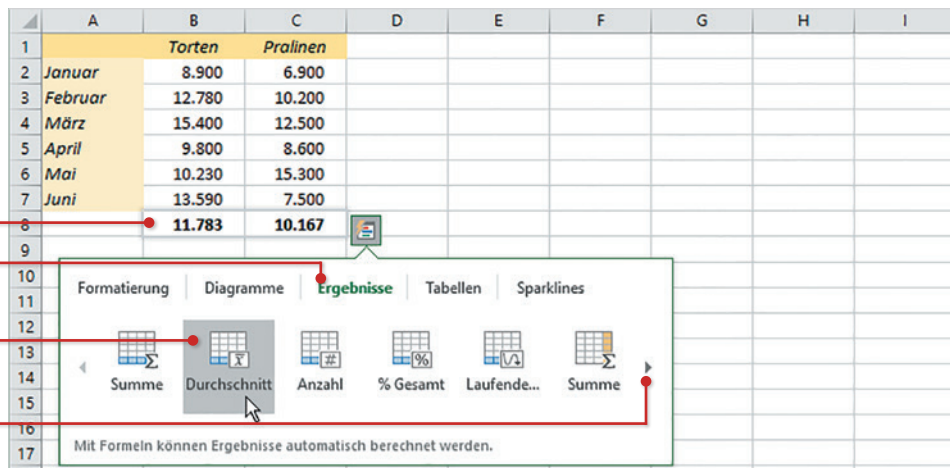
| | A | B | C | D | E | F | G | H | I |
|---|---|---|---|---|---|---|---|---|---|
| 1 | | Torten | Pralinen | | | | | | |
| 2 | Januar | 8.900 | 6.900 | | | | | | |
| 3 | Februar | 12.780 | 10.200 | | | | | | |
| 4 | März | 15.400 | 12.500 | | | | | | |
| 5 | April | 9.800 | 8.600 | | | | | | |
| 6 | Mai | 10.230 | 15.300 | | | | | | |
| 7 | Juni | 13.590 | 7.500 | | | | | | |
| 8 | | 11.783 | 10.167 | | | | | | |
| 9 | | | | | | | | | |
| 10 | | | | | | | | | |
| 11 | | | | | | | | | |
| 12 | | | | | | | | | |
| 13 | | | | | | | | | |
| 14 | | | | | | | | | |
| 15 | | | | | | | | | |
| 16 | | | | | | | | | |
| 17 | | | | | | | | | |

Formatierung Diagramme Ergebnisse Tabellen Sparklines

Summe Durchschnitt Anzahl % Gesamt Laufende... Summe

Mit Formeln können Ergebnisse automatisch berechnet werden.